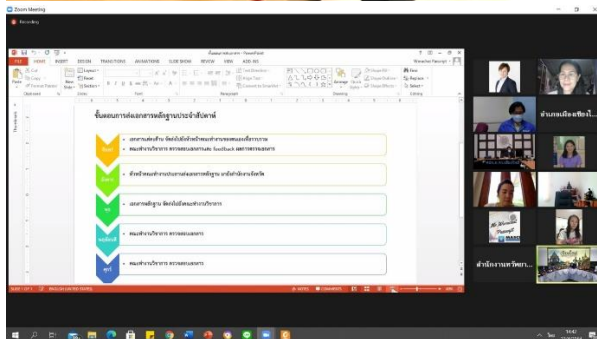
Zoom Meeting

Recording

FILE HOME INSERT DESIGN TRANSITIONS ANIMATIONS SLIDE SHOW REVIEW VIEW ADD-INS

Cut Copy Format Painter Paste New Slide Layout Reset Section

Find Replace Select

ขั้นตอนการส่งเอกสารหลักฐานประจำสัปดาห์

เอกสารหลักฐาน จัดทำไปยังทีมพัฒนาตำบลของคณะ/สถาบัน

คณะทำงานบริหาร ตรวจสอบเอกสาร และ feedback ผลการตรวจเอกสาร

หัวหน้าคณะทำงานรวบรวมเอกสารหลักฐาน มาจัดทำรายงานจังหวัด

เอกสารหลักฐาน จัดส่งไปยังคณะทำงานบริหาร

คณะทำงานบริหาร ตรวจสอบเอกสาร

คณะทำงานบริหาร ตรวจสอบเอกสาร

สรุป

สำนักงานเมืองชัยฯ

สำนักงานมหาวิทยา...

SLIDE 1 OF 1 ENGLISH (UNITED STATES) NOTES COMMENTS